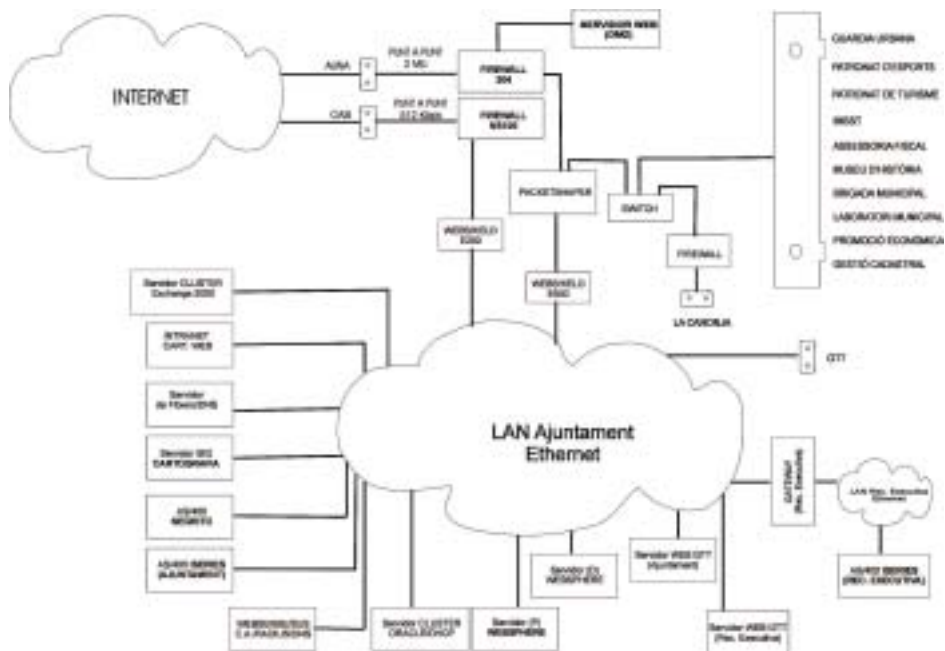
INTERNET

AUNA

PUNT A PUNT 2 Mb

CAB

PUNT A PUNT 512 Kbps

FIREWALL 304

FIREWALL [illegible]

SERVIDOR WEB (DMZ)

PACKETSHAPER

SWITCH

FIREWALL

LA CANONJA

WEBSHIELD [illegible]

WEBSHIELD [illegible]

GUARDIA URBANA

PATRONAT D'ESPORTS

PATRONAT DE TURISME

IMSST

ASSESSORIA FISCAL

MUSEU D'HISTÒRIA

BRIGADA MUNICIPAL

LABORATORI MUNICIPAL

PROMOCIÓ ECONÒMICA

GESTIÓ CADASTRAL

CTT

Servidor CLUSTER Exchange 2000

INTRANET CAPC WEB

Servidor de Fitxers

Servidor SIG CARTOGRAFIA

AS/400 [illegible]

AS/400 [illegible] (AJUNTAMENT)

LAN Ajuntament Ethernet

GATEWAY (Rec. Executiva)

LAN Rec. Executiva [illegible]

AS/400 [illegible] (REC. EXECUTIVA)

Servidor (D) WEBSPHERE

Servidor WEB CTT (Ajuntament)

Servidor WEB CTT (Rec. Executiva)

WEBSENSE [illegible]

Servidor CLUSTER ORACLE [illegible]

Servidor (P) WEBSPHERE